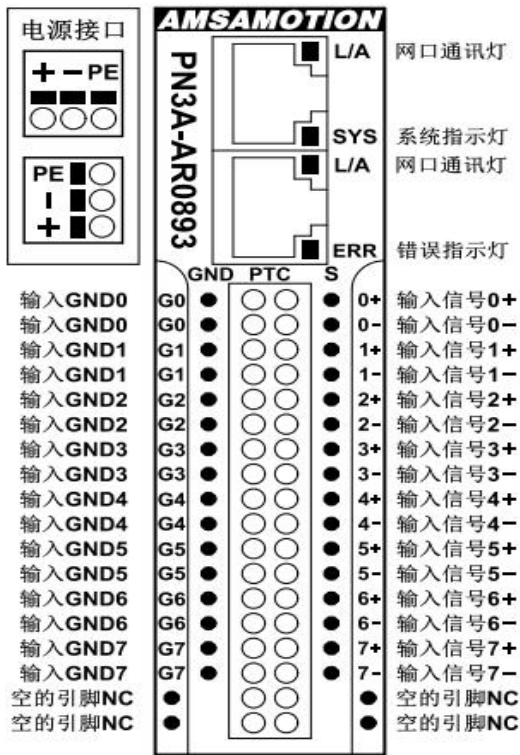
电源接口

+ − PE

PE
−
+

AMSAMOTION

PN3A-AR0893

L/A 网口通讯灯

SYS 系统指示灯

L/A 网口通讯灯

ERR 错误指示灯

GND PTC S

输入GND0 G0 0+ 输入信号0+
输入GND0 G0 0− 输入信号0−
输入GND1 G1 1+ 输入信号1+
输入GND1 G1 1− 输入信号1−
输入GND2 G2 2+ 输入信号2+
输入GND2 G2 2− 输入信号2−
输入GND3 G3 3+ 输入信号3+
输入GND3 G3 3− 输入信号3−
输入GND4 G4 4+ 输入信号4+
输入GND4 G4 4− 输入信号4−
输入GND5 G5 5+ 输入信号5+
输入GND5 G5 5− 输入信号5−
输入GND6 G6 6+ 输入信号6+
输入GND6 G6 6− 输入信号6−
输入GND7 G7 7+ 输入信号7+
输入GND7 G7 7− 输入信号7−
空的引脚NC 空的引脚NC
空的引脚NC 空的引脚NC